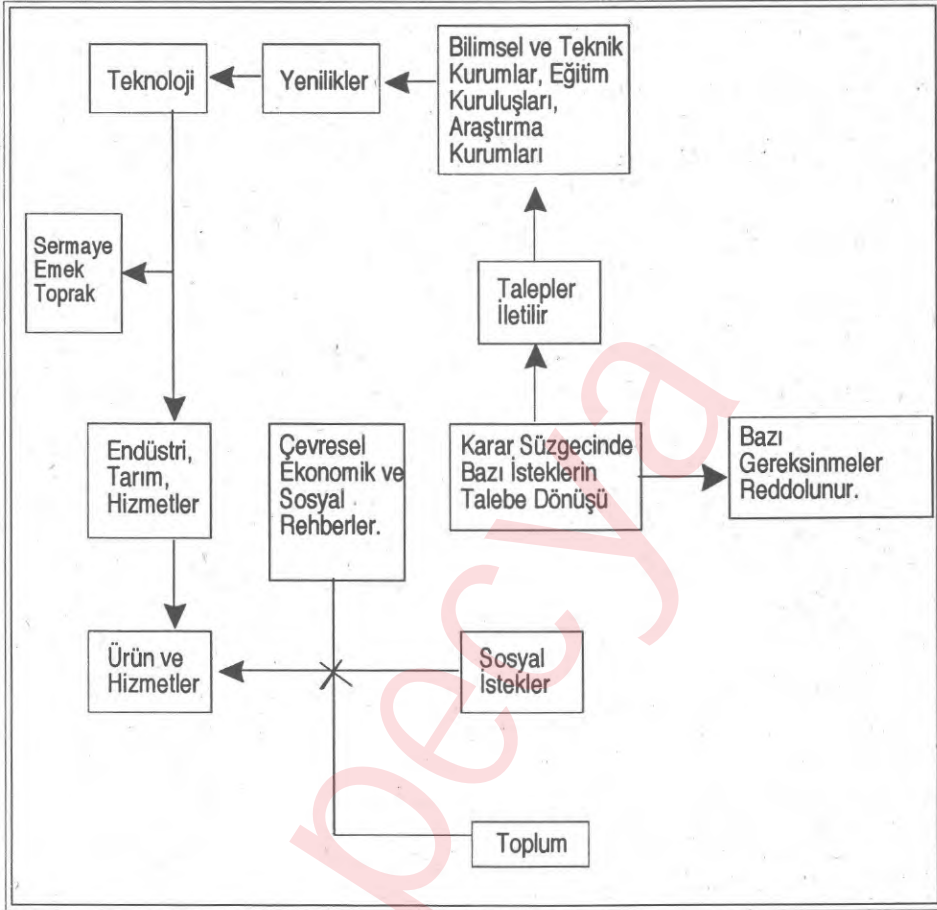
Teknoloji

Yenilikler

Bilimsel ve Teknik Kurumlar, Eğitim Kuruluşları, Araştırma Kurumları

Sermaye Emek Toprak

Talepler İletilir

Endüstri, Tarım, Hizmetler

Çevresel Ekonomik ve Sosyal Rehberler.

Karar Süzgecinde Bazı İsteklerin Talebe Dönüşü

Bazı Gereksinmeler Reddolunur.

Ürün ve Hizmetler

Sosyal İstekler

Toplum

pecya